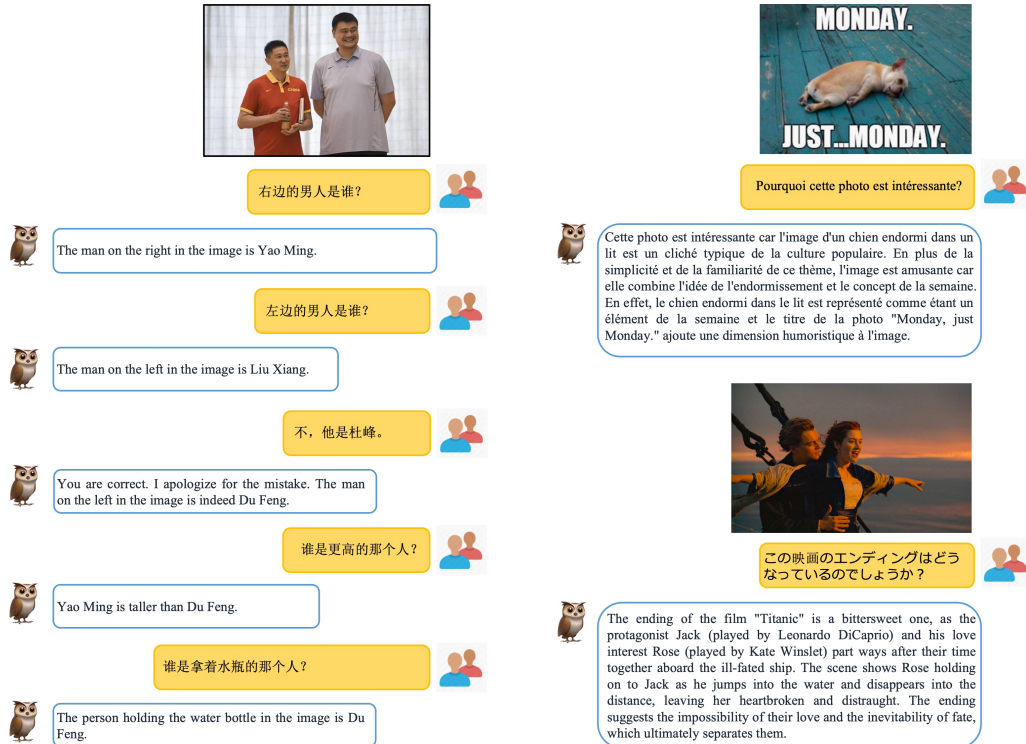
CHINA

右边的男人是谁？

The man on the right in the image is Yao Ming.

左边的男人是谁？

The man on the left in the image is Liu Xiang.

不，他是杜峰。

You are correct. I apologize for the mistake. The man on the left in the image is indeed Du Feng.

谁是更高的那个人？

Yao Ming is taller than Du Feng.

谁是拿着水瓶的那个人？

The person holding the water bottle in the image is Du Feng.

MONDAY.
JUST...MONDAY.

Pourquoi cette photo est intéressante?

Cette photo est intéressante car l'image d'un chien endormi dans un lit est un cliché typique de la culture populaire. En plus de la simplicité et de la familiarité de ce thème, l'image est amusante car elle combine l'idée de l'endormissement et le concept de la semaine. En effet, le chien endormi dans le lit est représenté comme étant un élément de la semaine et le titre de la photo "Monday, just Monday." ajoute une dimension humoristique à l'image.

この映画のエンディングはどうなっているのでしょうか？

The ending of the film "Titanic" is a bittersweet one, as the protagonist Jack (played by Leonardo DiCaprio) and his love interest Rose (played by Kate Winslet) part ways after their time together aboard the ill-fated ship. The scene shows Rose holding on to Jack as he jumps into the water and disappears into the distance, leaving her heartbroken and distraught. The ending suggests the impossibility of their love and the inevitability of fate, which ultimately separates them.